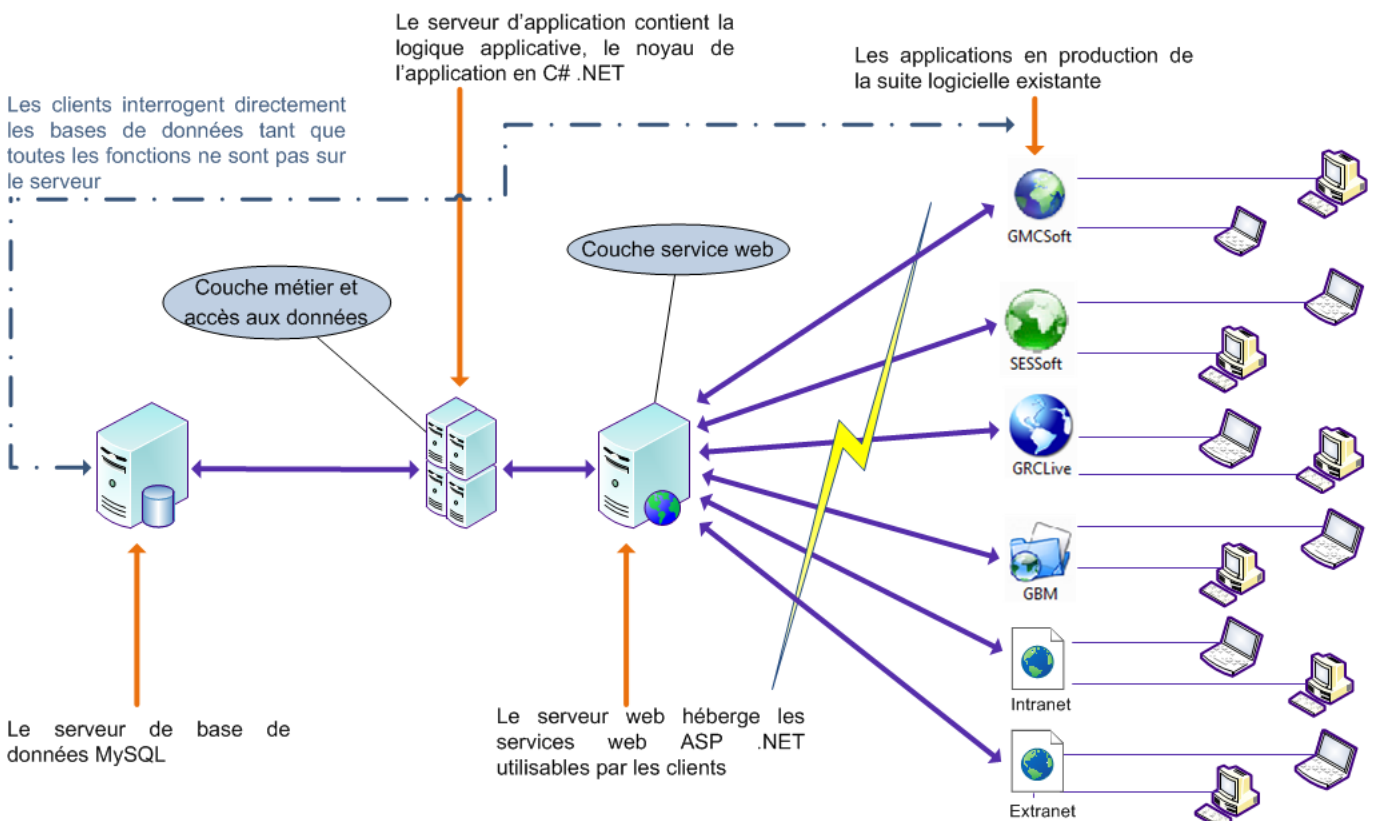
Le serveur d’application contient la logique applicative, le noyau de l’application en C# .NET

Les applications en production de la suite logicielle existante

Les clients interrogent directement les bases de données tant que toutes les fonctions ne sont pas sur le serveur

Couche service web

Couche métier et accès aux données

GMCSoft

SESSoft

GRCLive

GBM

Intranet

Extranet

Le serveur de base de données MySQL

Le serveur web héberge les services web ASP .NET utilisables par les clients